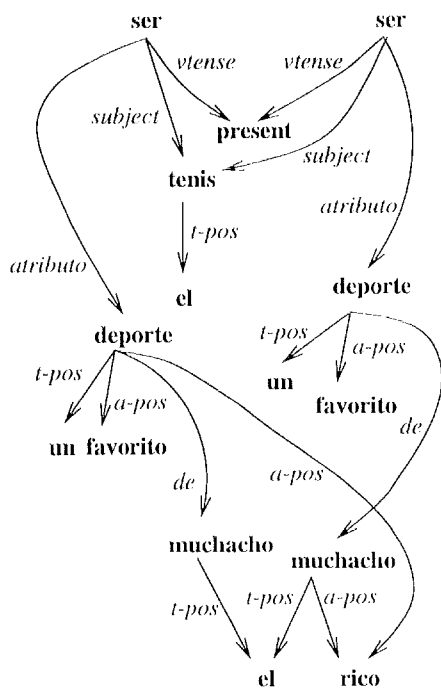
ser

ser

vtense

vtense

subject

present

subject

tenis

atributo

t-pos

atributo

el

deporte

deporte

t-pos

a-pos

t-pos

a-pos

un

favorito

un favorito

de

de

a-pos

muchacho

muchacho

t-pos

t-pos

a-pos

el

rico